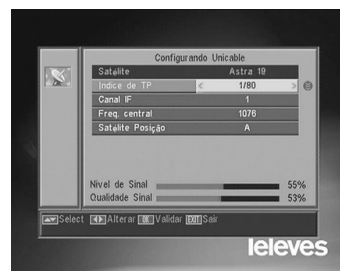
Configurando Unicable

| | |
|---|---|
| Satélite | Astra 19 |
| Índice de TP | 1/80 |
| Canal IF | 1 |
| Freq. central | 1076 |
| Satélite Posição | A |

Nível de Sinal 55%
Qualidade Sinal 53%

Select Alterar OK Validar EXIT Sair

televes